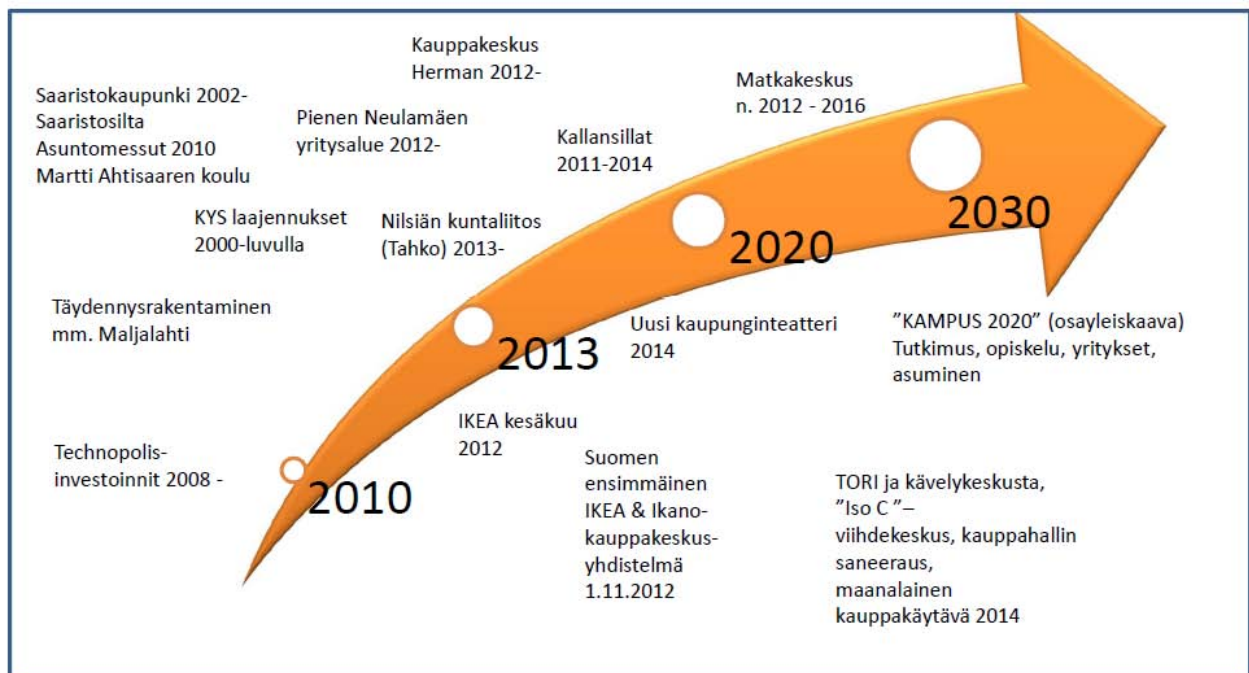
Saaristokaupunki 2002-
Saaristosilta
Asuntomessut 2010
Martti Ahtisaaren koulu

KYS laajennukset
2000-luvulla

Täydennysrakentaminen
mm. Maljalahti

Technopolis-
investoinnit 2008 -

2010

Pienen Neulamäen
yritysalue 2012-

Kauppakeskus
Herman 2012-

Nilsiän kuntaliitos
(Tahko) 2013-

2013

IKEA kesäkuu
2012

Suomen
ensimmäinen
IKEA & Ikano-
kauppakeskus-
yhdistelmä
1.11.2012

Kallansillat
2011-2014

Matkakeskus
n. 2012 - 2016

2020

Uusi kaupunginteatteri
2014

2030

”KAMPUS 2020” (osayleiskaava)
Tutkimus, opiskelu, yritykset,
asuminen

TORI ja kävelykeskusta,
”Iso C ”–
viihdekeskus, kauppahallin
saneeraus,
maanalainen
kauppakäytävä 2014